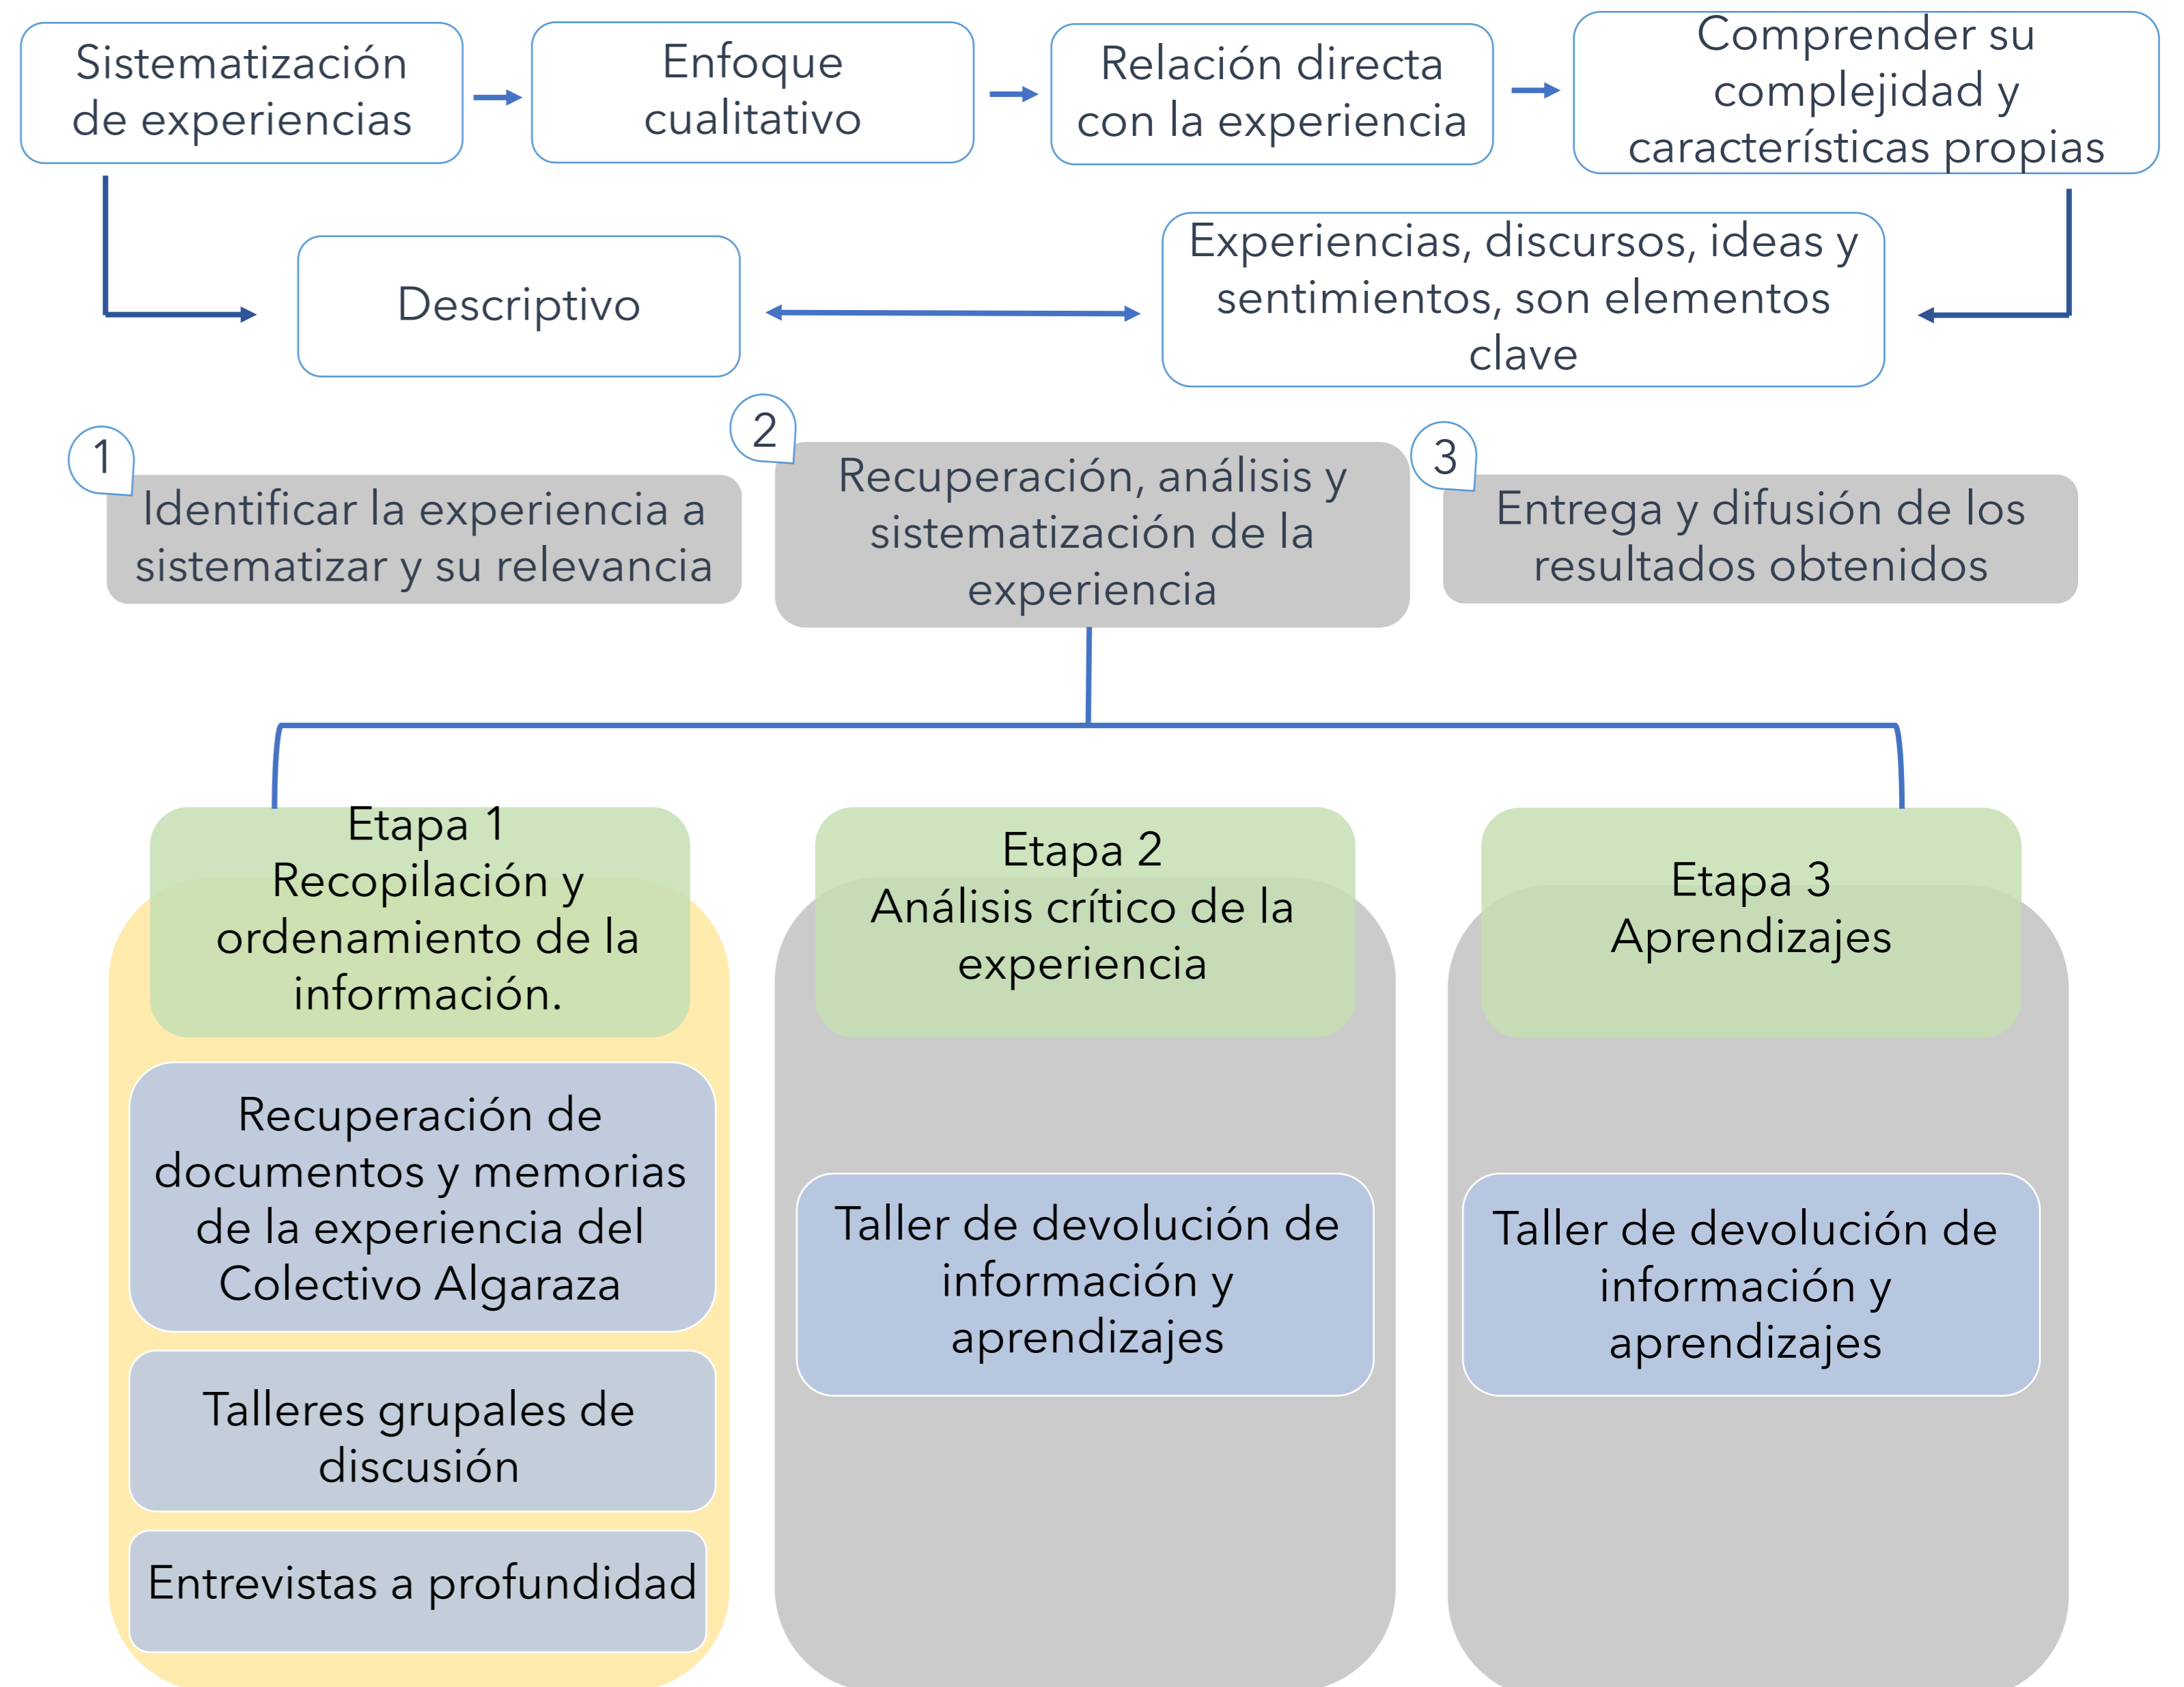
Sistematización de experiencias

Enfoque cualitativo

Relación directa con la experiencia

Comprender su complejidad y características propias

Descriptivo

Experiencias, discursos, ideas y sentimientos, son elementos clave

1

Identificar la experiencia a sistematizar y su relevancia

2

Recuperación, análisis y sistematización de la experiencia

3

Entrega y difusión de los resultados obtenidos

Etapa 1
Recopilación y ordenamiento de la información.

Recuperación de documentos y memorias de la experiencia del Colectivo Algaraza

Talleres grupales de discusión

Entrevistas a profundidad

Etapa 2
Análisis crítico de la experiencia

Taller de devolución de información y aprendizajes

Etapa 3
Aprendizajes

Taller de devolución de información y aprendizajes